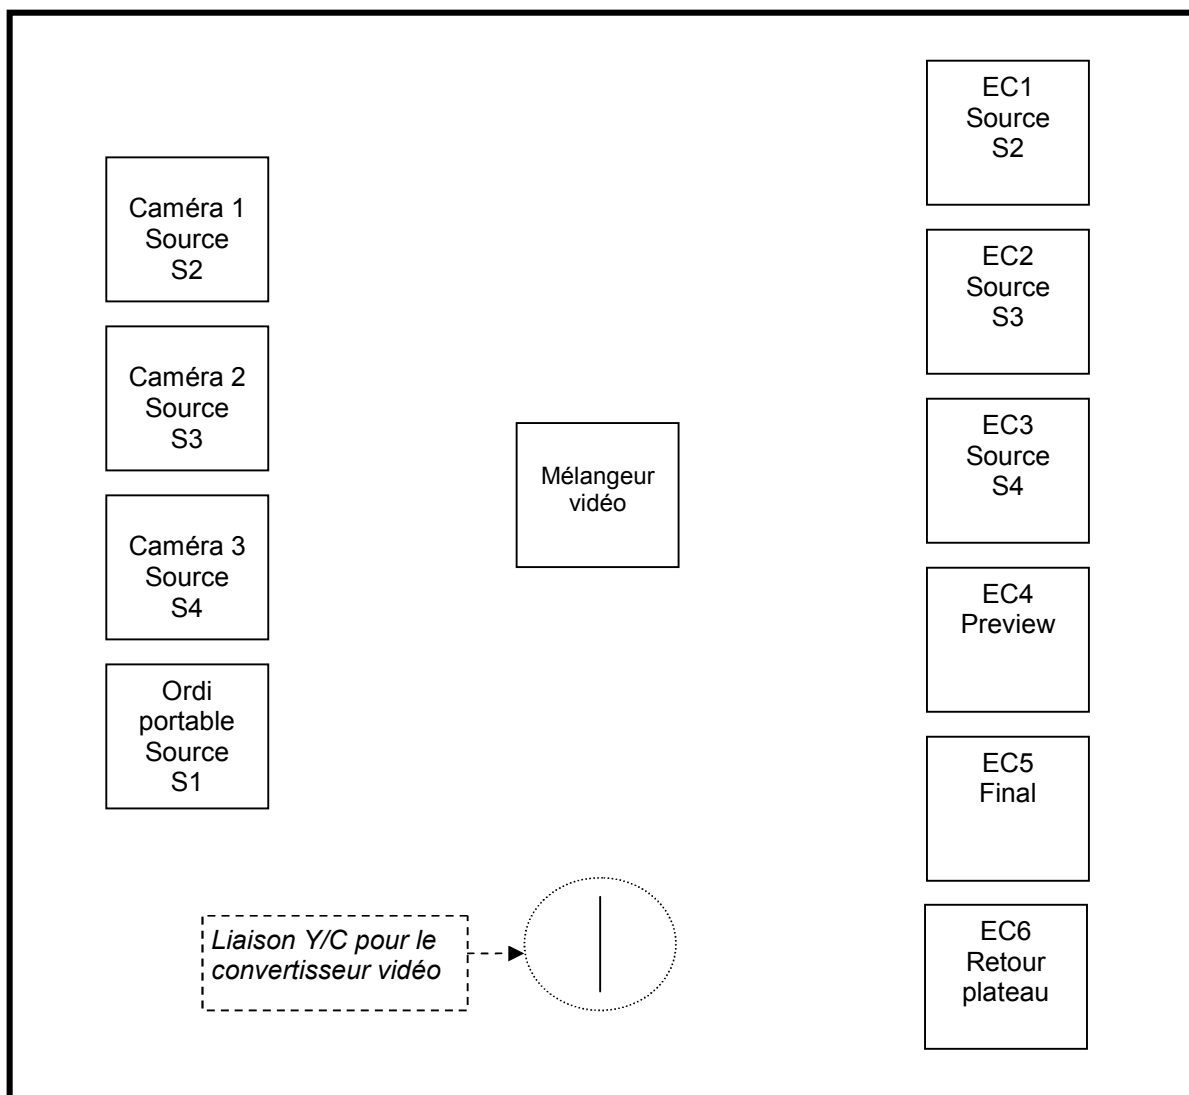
Caméra 1
Source
S2

Caméra 2
Source
S3

Caméra 3
Source
S4

Ordi
portable
Source
S1

Mélangeur
vidéo

EC1
Source
S2

EC2
Source
S3

EC3
Source
S4

EC4
Preview

EC5
Final

EC6
Retour
plateau

Liaison Y/C pour le convertisseur vidéo